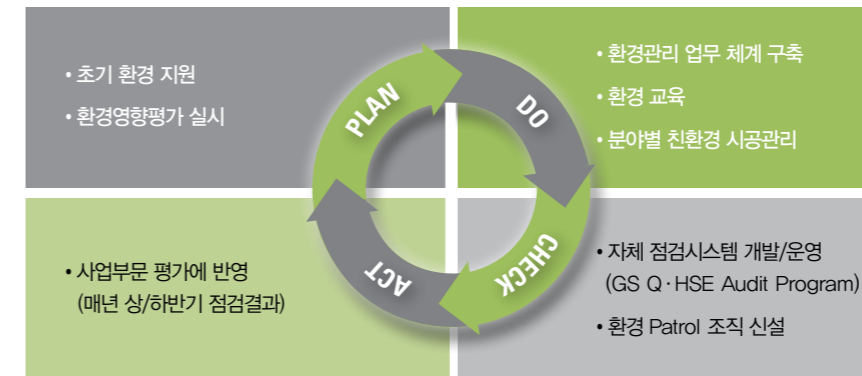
• 초기 환경 지원
• 환경영향평가 실시

• 환경관리 업무 체계 구축
• 환경 교육
• 분야별 친환경 시공관리

PLAN

DO

CHECK

ACT

• 사업부문 평가에 반영
(매년 상/하반기 점검결과)

• 자체 점검시스템 개발/운영
(GS Q · HSE Audit Program)
• 환경 Patrol 조직 신설